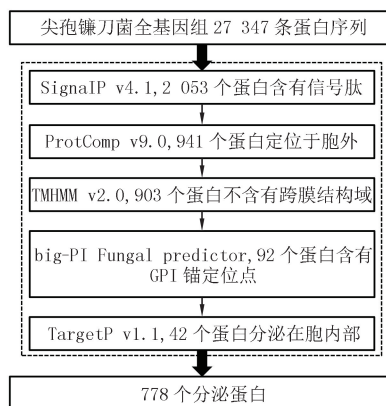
尖孢镰刀菌全基因组 27 347 条蛋白序列

SignaIP v4.1，2 053 个蛋白含有信号肽

ProtComp v9.0，941 个蛋白定位于胞外

TMHMM v2.0，903 个蛋白不含有跨膜结构域

big-PI Fungal predictor，92 个蛋白含有 GPI 锚定位点

TargetP v1.1，42 个蛋白分泌在胞内部

778 个分泌蛋白